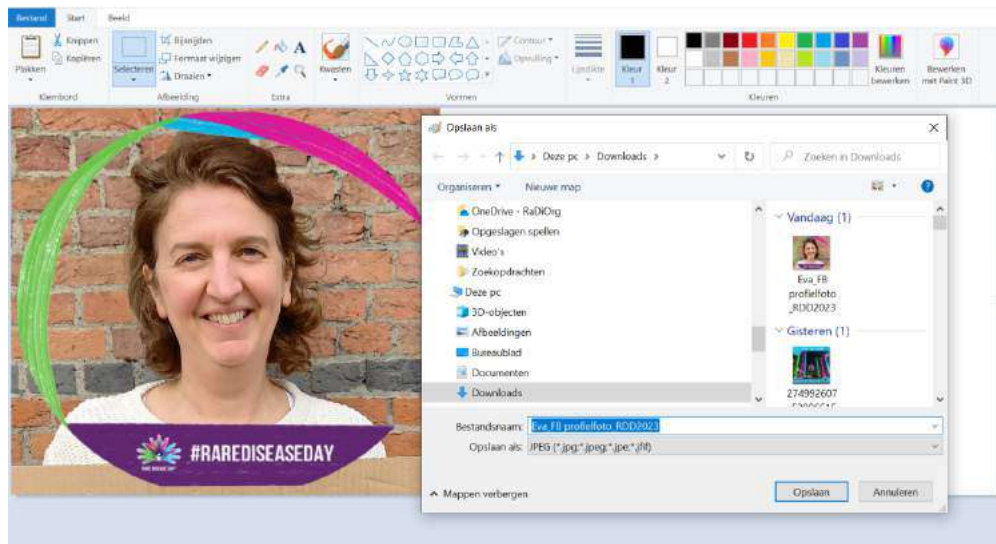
Bestand Start Beeld

Plakken Knippen Kopiëren Klembord

Selecteren Bijsnijden Formaat wijzigen Draaien Afbeelding

Extra

Kwasten

Contour Opvulling Vormen

Lijndikte

Kleur 1 Kleur 2

Kleuren

Kleuren bewerken

Bewerken met Paint 3D

#RAREDISEASEDAY

Opslaan als

Deze pc › Downloads ›

Zoeken in Downloads

Organiseren ▾ Nieuwe map

OneDrive - RaDiOrg
Opgeslagen spellen
Video's
Zoekopdrachten
Deze pc
3D-objecten
Afbeeldingen
Bureaublad
Documenten
Downloads

Vandaag (1)

Eva_FB profielfoto _RDD2023

Gisteren (1)

274992607 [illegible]

Bestandsnaam: Eva_FB profielfoto_RDD2023

Opslaan als: JPEG (*.jpg;*.jpeg;*.jpe;*.jfif)

Mappen verbergen

Opslaan Annuleren